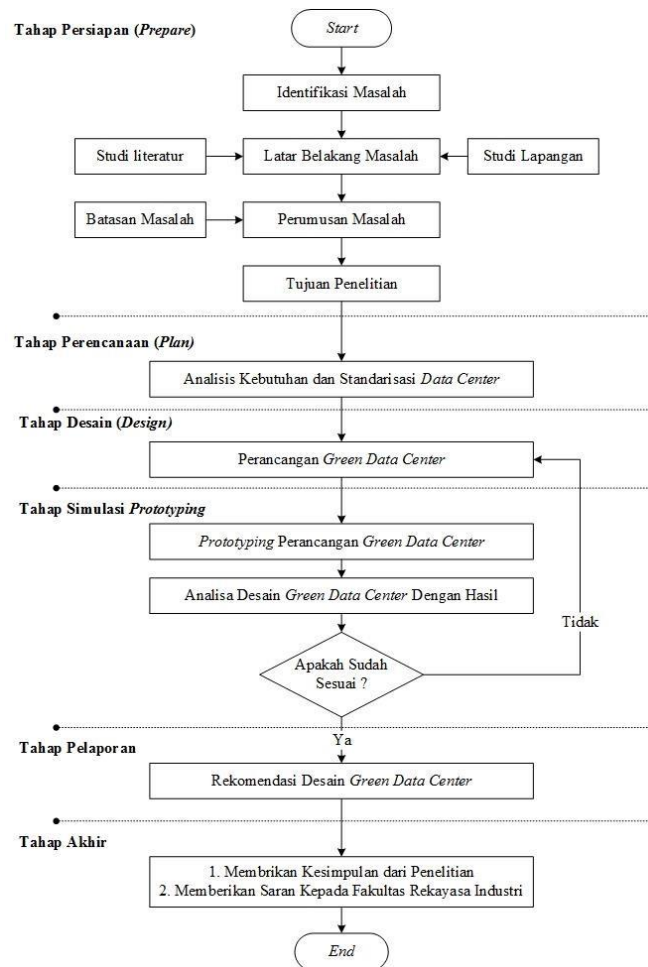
Tahap Persiapan (Prepare)

Start

Identifikasi Masalah

Studi literatur

Latar Belakang Masalah

Studi Lapangan

Batasan Masalah

Perumusan Masalah

Tujuan Penelitian

Tahap Perencanaan (Plan)

Analisis Kebutuhan dan Standarisasi Data Center

Tahap Desain (Design)

Perancangan Green Data Center

Tahap Simulasi Prototyping

Prototyping Perancangan Green Data Center

Analisa Desain Green Data Center Dengan Hasil

Tidak

Apakah Sudah Sesuai ?

Ya

Tahap Pelaporan

Rekomendasi Desain Green Data Center

Tahap Akhir

1. Membrikan Kesimpulan dari Penelitian
2. Memberikan Saran Kepada Fakultas Rekayasa Industri

End